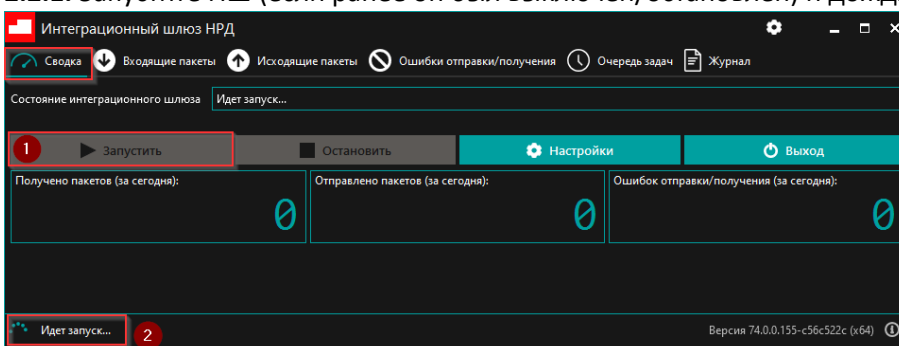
Интеграционный шлюз НРД

Сводка Входящие пакеты Исходящие пакеты Ошибки отправки/получения Очередь задач Журнал

Состояние интеграционного шлюза Идет запуск...

1 Запустить Остановить Настройки Выход

Получено пакетов (за сегодня): 0

Отправлено пакетов (за сегодня): 0

Ошибок отправки/получения (за сегодня): 0

Идет запуск... 2

Версия 74.0.0.155-c56c522c (x64)